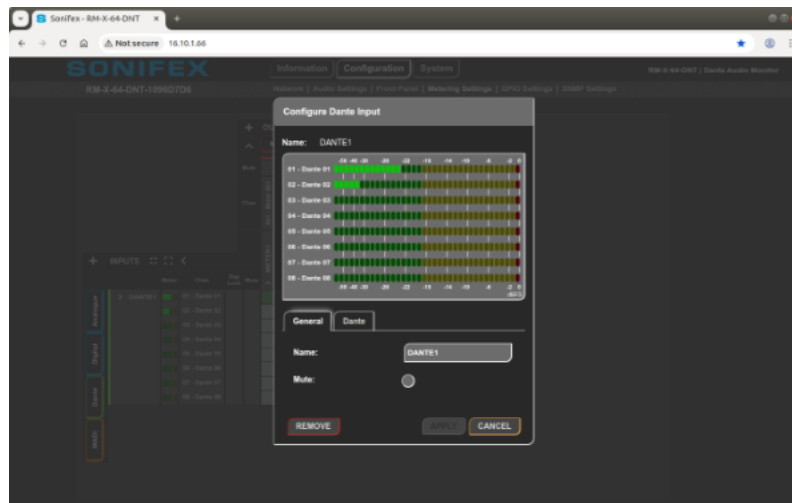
Sonifex - RM-X-64-DNT

Not secure 16.10.1.66

SONIFEX

Information Configuration System

RM-X-64-DNT | Dante Audio Monitor

RM-X-64-DNT-10960704

Network | Audio Settings | Front Panel | Metering Settings | GPIO Settings | SNMP Settings

INPUTS

Configure Dante Input

Name: DANTE1

01 - Dante 01
02 - Dante 02
03 - Dante 03
04 - Dante 04
05 - Dante 05
06 - Dante 06
07 - Dante 07
08 - Dante 08

dBFS

General Dante

Name: DANTE1

Mute:

REMOVE APPLY CANCEL